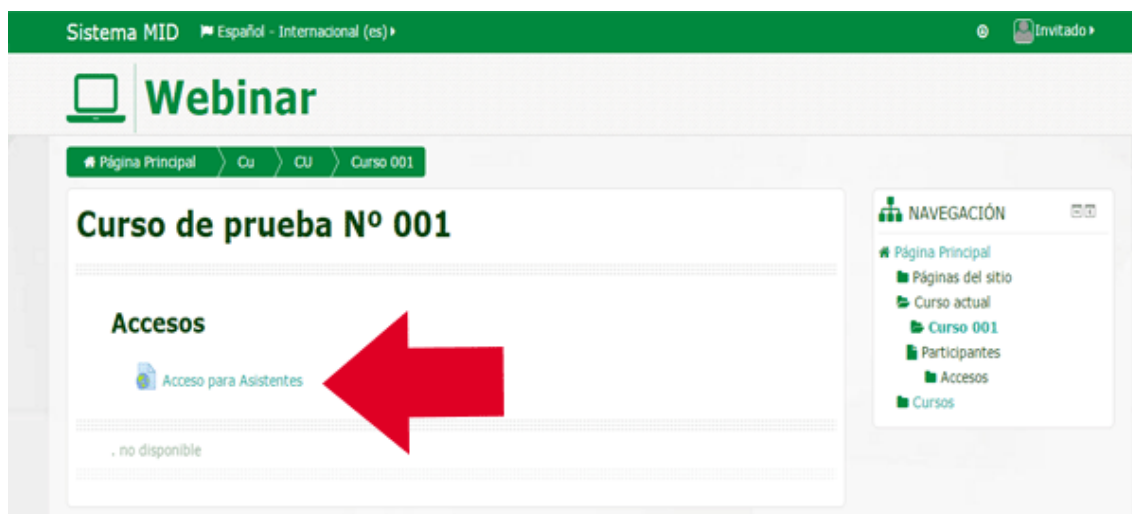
Sistema MID Español - Internacional (es) ▸ Invitado ▸

Webinar

Página Principal Cu CU Curso 001

Curso de prueba Nº 001

Accesos

Acceso para Asistentes

. no disponible

NAVEGACIÓN

Página Principal
Páginas del sitio
Curso actual
Curso 001
Participantes
Accesos
Cursos